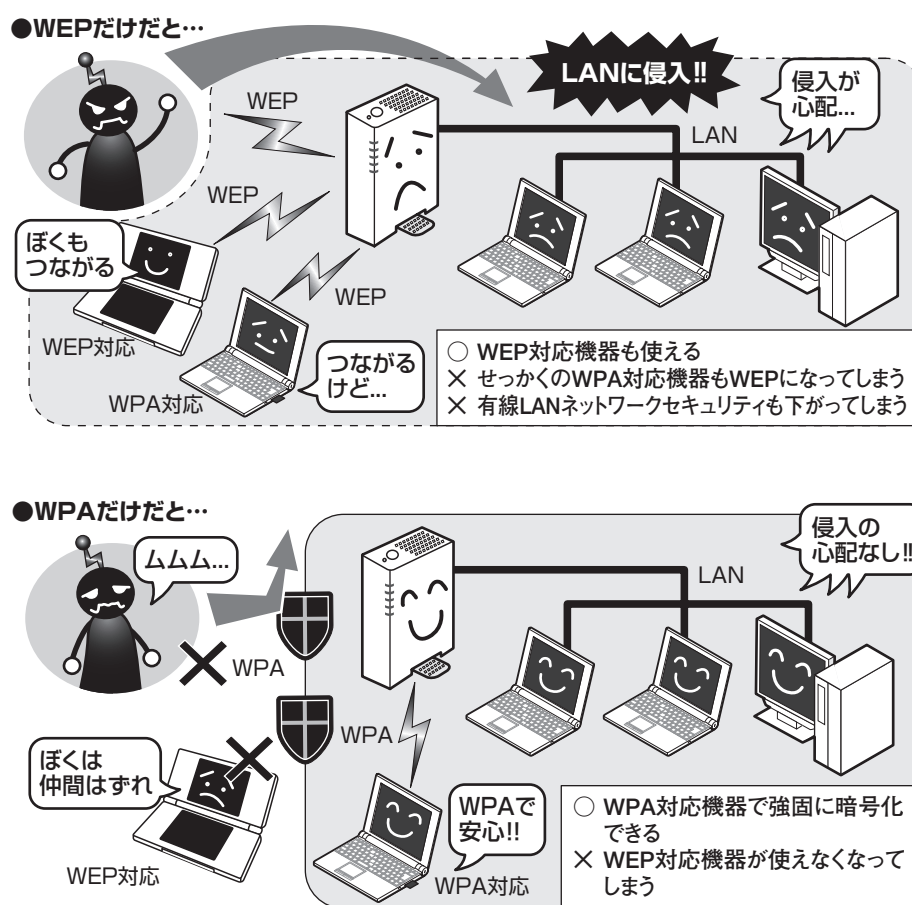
●WEPだけだと…

LANに侵入!!

侵入が心配...

WEP

LAN

WEP

ぼくもつながる

WEP

WEP対応

つながるけど...

WPA対応

○ WEP対応機器も使える
× せっかくのWPA対応機器もWEPになってしまう
× 有線LANネットワークセキュリティも下がってしまう

●WPAだけだと…

ムムム...

侵入の心配なし!!

LAN

WPA

WPA

ぼくは仲間はずれ

WPAで安心!!

WEP対応

WPA対応

○ WPA対応機器で強固に暗号化できる
× WEP対応機器が使えなくなってしまう